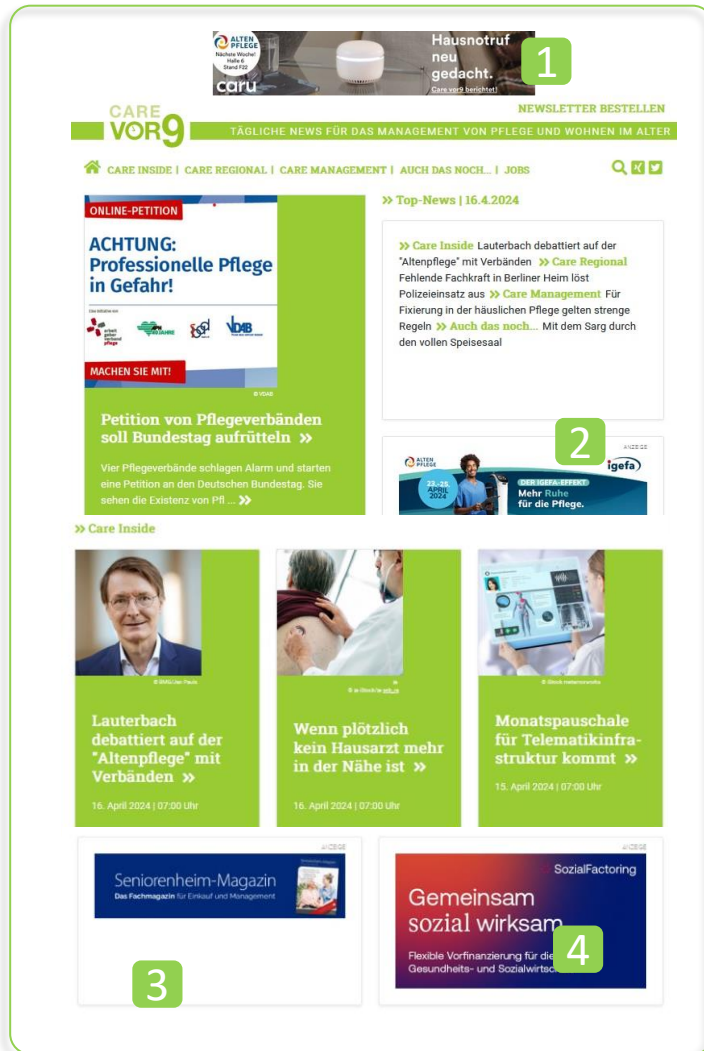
ALTEN PFLEGE Nächste Woche! Halle 6 Stand F22
caru
Hausnotruf neu gedacht.
Care vor9 berichtet!
1

CARE VOR9
NEWSLETTER BESTELLEN
TÄGLICHE NEWS FÜR DAS MANAGEMENT VON PFLEGE UND WOHNEN IM ALTER

CARE INSIDE | CARE REGIONAL | CARE MANAGEMENT | AUCH DAS NOCH... | JOBS

ONLINE-PETITION
ACHTUNG: Professionelle Pflege in Gefahr!
MACHEN SIE MIT!
© VDAB

Petition von Pflegeverbänden soll Bundestag aufrütteln »

Vier Pflegeverbände schlagen Alarm und starten eine Petition an den Deutschen Bundestag. Sie sehen die Existenz von Pfl ... »

» Top-News | 16.4.2024

» Care Inside Lauterbach debattiert auf der "Altenpflege" mit Verbänden » Care Regional Fehlende Fachkraft in Berliner Heim löst Polizeieinsatz aus » Care Management Für Fixierung in der häuslichen Pflege gelten strenge Regeln » Auch das noch... Mit dem Sarg durch den vollen Speisesaal

ANZEIGE
2
ALTEN PFLEGE
igefa
23.-25. APRIL 2024
DER IGEFA-EFFEKT
Mehr Ruhe für die Pflege.

» Care Inside

© BMG/Jan Pauls
Lauterbach debattiert auf der "Altenpflege" mit Verbänden »
16. April 2024 | 07:00 Uhr

Wenn plötzlich kein Hausarzt mehr in der Nähe ist »
16. April 2024 | 07:00 Uhr

© iStock
Monatspauschale für Telematikinfrastruktur kommt »
15. April 2024 | 07:00 Uhr

ANZEIGE
Seniorenheim-Magazin
Das Fachmagazin für Einkauf und Management
3

ANZEIGE
SozialFactoring
Gemeinsam sozial wirksam
Flexible Vorfinanzierung für die Gesundheits- und Sozialwirtsc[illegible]
4